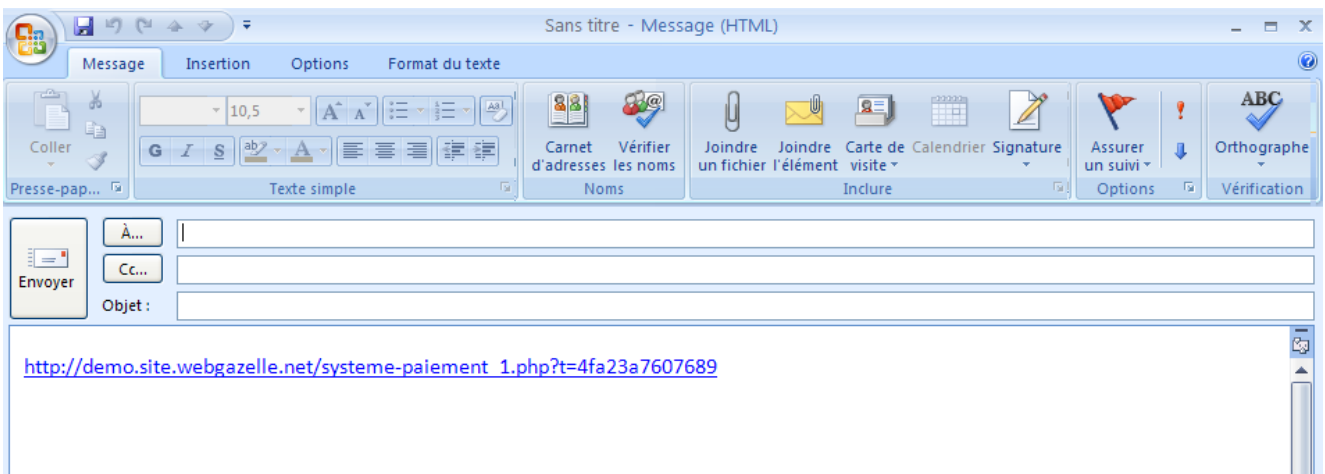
Sans titre - Message (HTML)

Message | Insertion | Options | Format du texte

Coller
Presse-pap...

10,5
G I S
Texte simple

Carnet d'adresses
Vérifier les noms
Noms

Joindre un fichier
Joindre l'élément
Carte de visite
Calendrier
Signature
Inclure

Assurer un suivi
Options

ABC
Orthographe
Vérification

À...
Cc...
Envoyer
Objet :

http://demo.site.webgazelle.net/systeme-paiement_1.php?t=4fa23a7607689